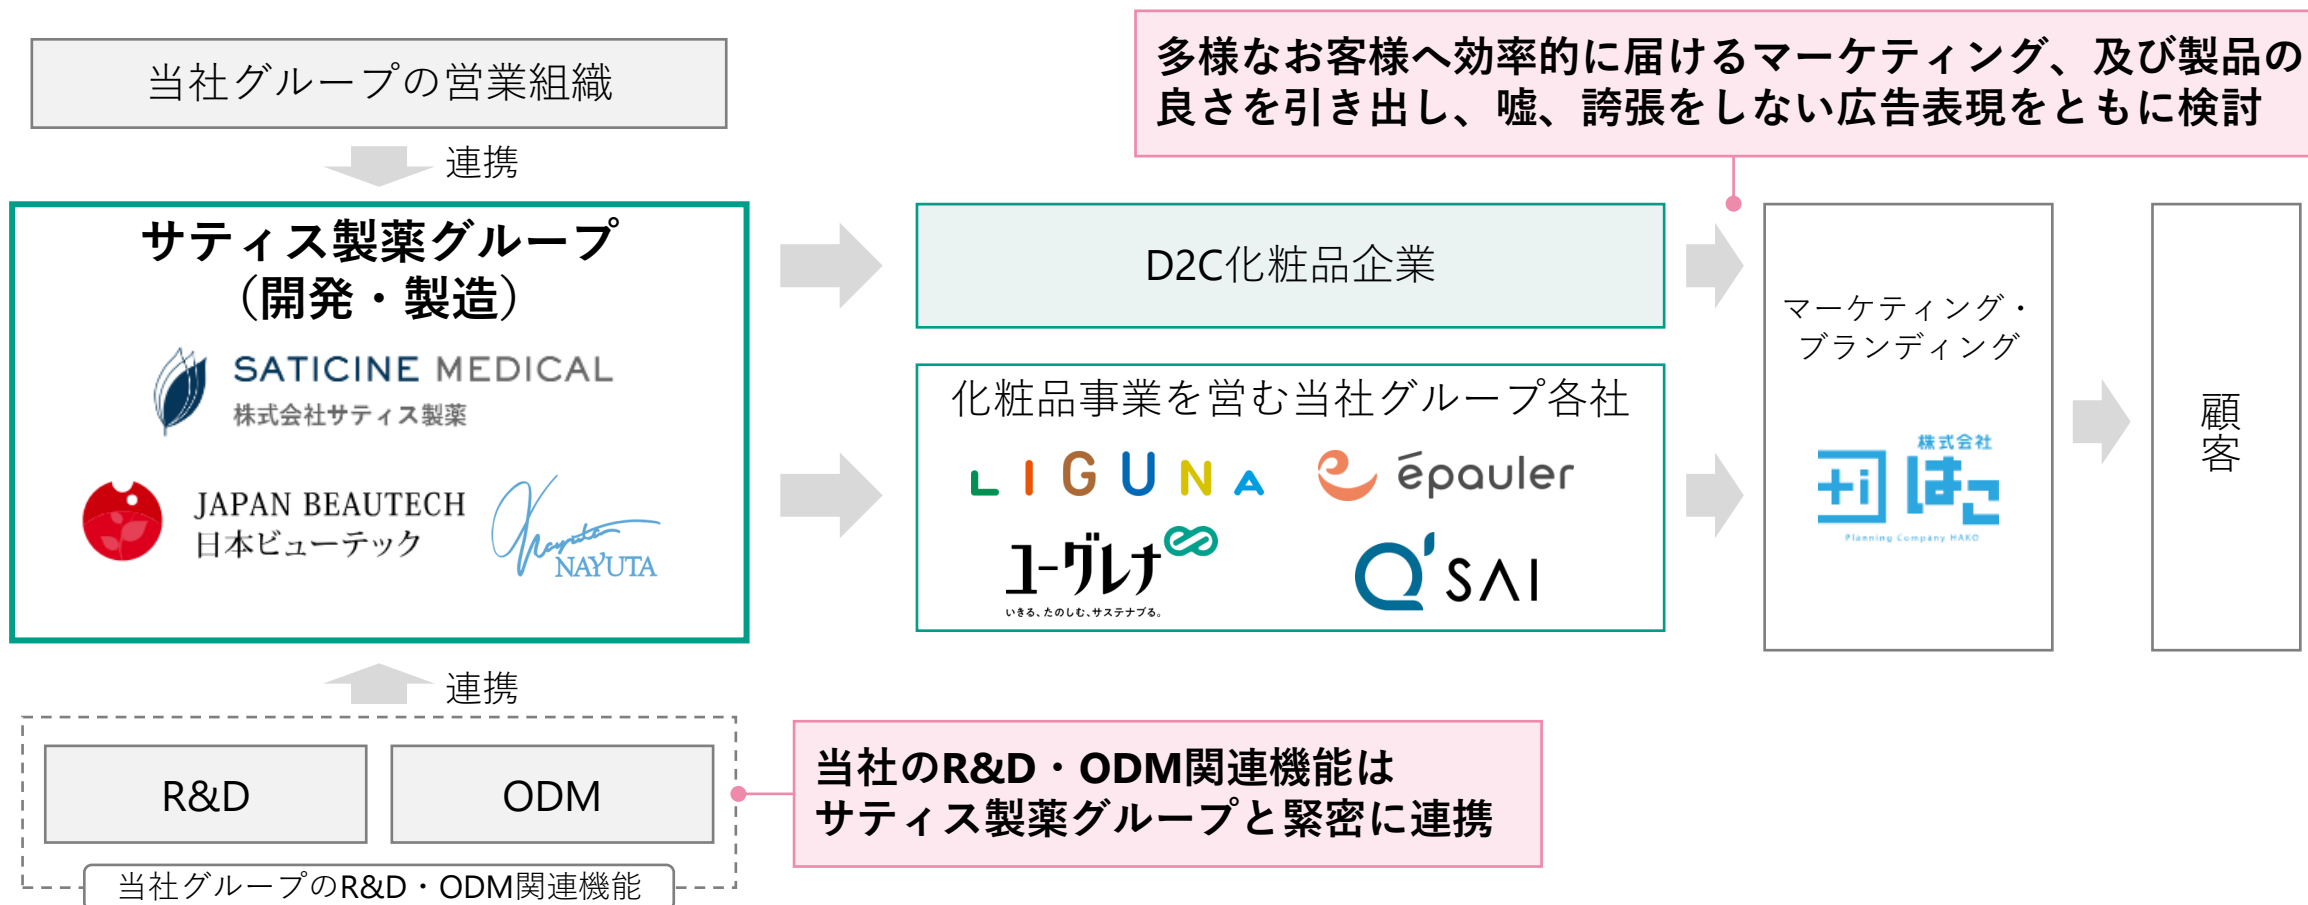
当社グループの営業組織

連携

サティス製薬グループ
（開発・製造）

SATICINE MEDICAL
株式会社サティス製薬

JAPAN BEAUTECH
日本ビューテック

Nayuta
NAYUTA

連携

R&D

ODM

当社グループのR&D・ODM関連機能

当社のR&D・ODM関連機能は
サティス製薬グループと緊密に連携

多様なお客様へ効率的に届けるマーケティング、及び製品の良さを引き出し、嘘、誇張をしない広告表現をともに検討

D2C化粧品企業

化粧品事業を営む当社グループ各社

LIGUNA

epauler

ユーグレナ
いきる、たのしむ、サステナブる。

Q'SAI

マーケティング・ブランディング

株式会社
+i はこ
Planning Company HAKO

顧客